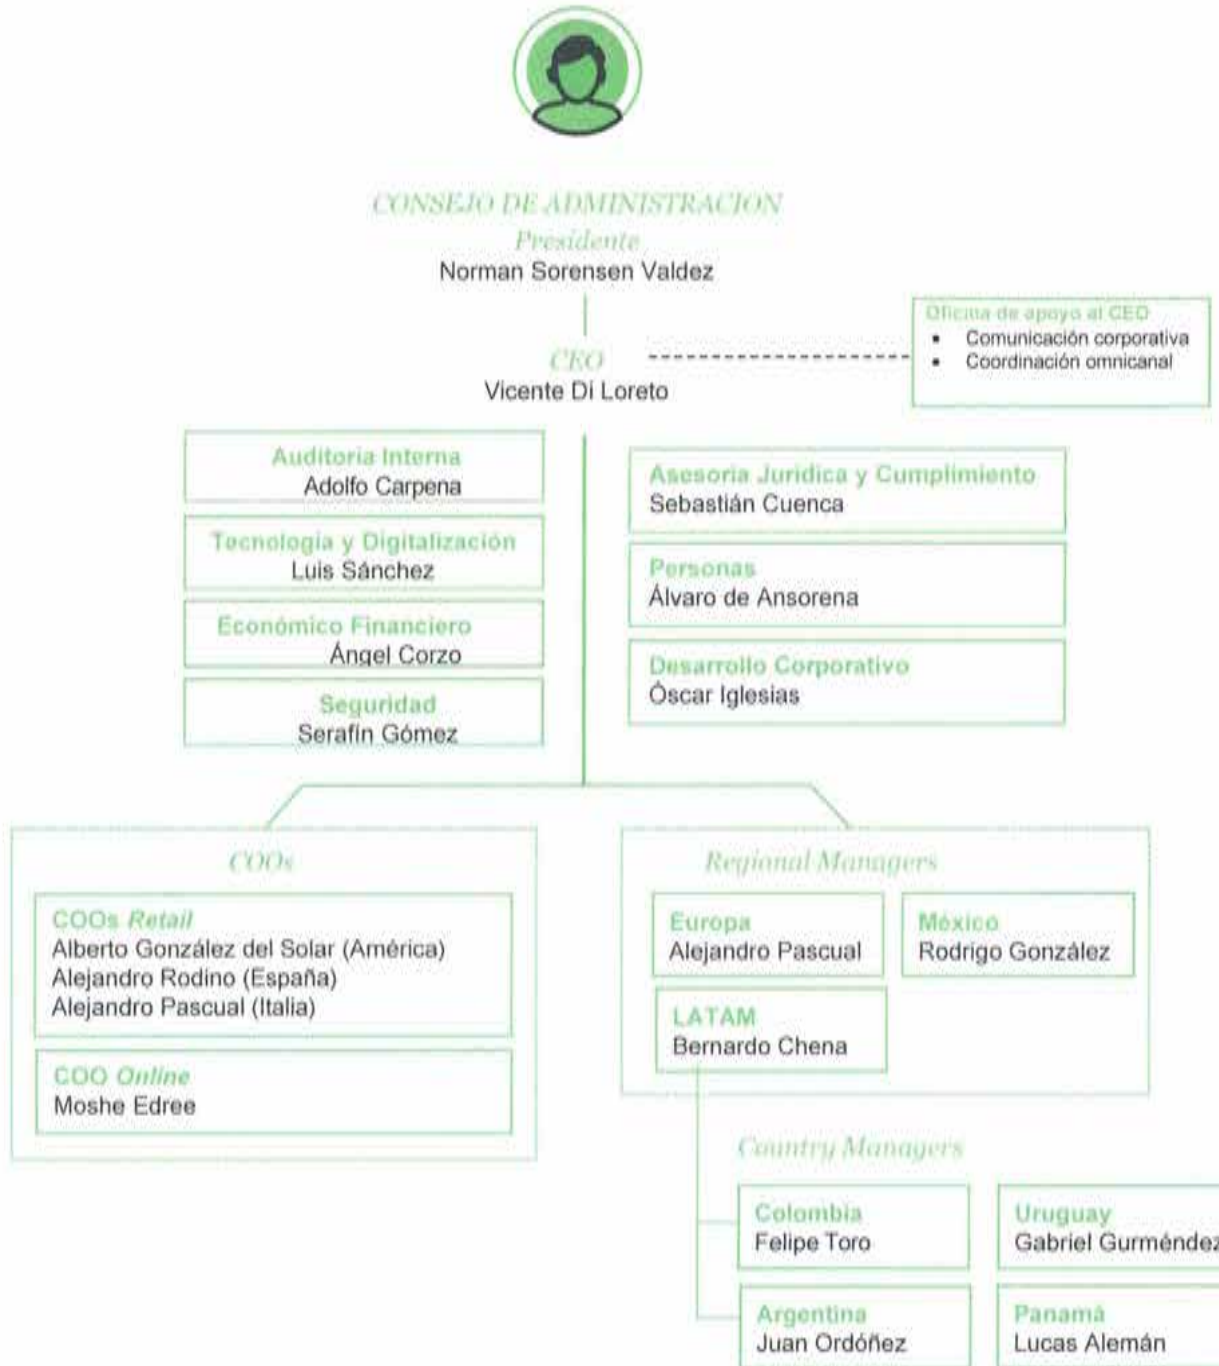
CONSEJO DE ADMINISTRACION
Presidente
Norman Sorensen Valdez

CEO
Vicente Di Loreto

Oficina de apoyo al CEO
- Comunicación corporativa
- Coordinación omnicanal

Auditoria Interna
Adolfo Carpena

Tecnologia y Digitalización
Luis Sánchez

Económico Financiero
Ángel Corzo

Seguridad
Serafín Gómez

Asesoria Juridica y Cumplimiento
Sebastián Cuenca

Personas
Álvaro de Ansorena

Desarrollo Corporativo
Óscar Iglesias

COOs

COOs Retail
Alberto González del Solar (América)
Alejandro Rodino (España)
Alejandro Pascual (Italia)

COO Online
Moshe Edree

Regional Managers

Europa
Alejandro Pascual

México
Rodrigo González

LATAM
Bernardo Chena

Country Managers

Colombia
Felipe Toro

Uruguay
Gabriel Gurméndez

Argentina
Juan Ordóñez

Panamá
Lucas Alemán